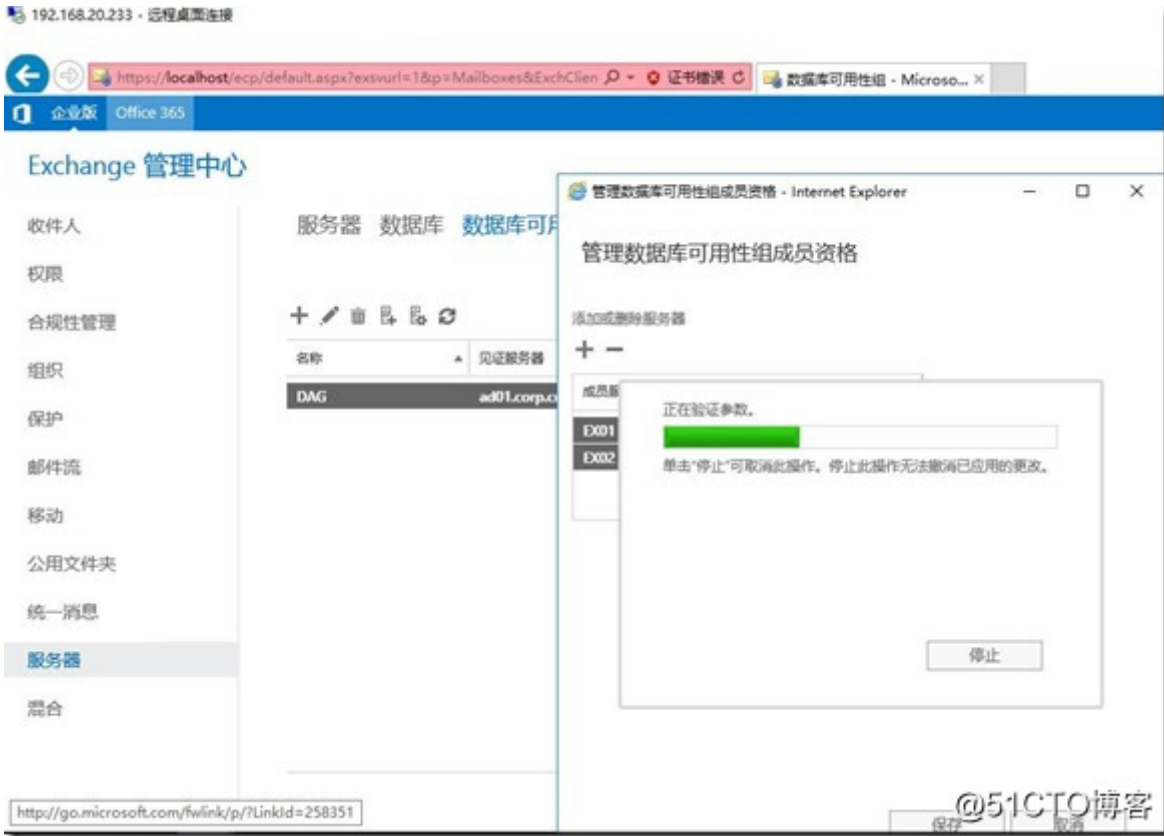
192.168.20.233 - 远程桌面连接

https://localhost/ecp/default.aspx?exsvurl=1&p=Mailboxes&ExchClien 证书错误

数据库可用性组 - Microso... ×

企业版 Office 365

Exchange 管理中心

收件人
权限
合规性管理
组织
保护
邮件流
移动
公用文件夹
统一消息
服务器
混合

服务器 数据库 数据库可用

名称 见证服务器
DAG ad01.corp.c

管理数据库可用性组成员资格 - Internet Explorer

管理数据库可用性组成员资格

添加或删除服务器

成员服
EX01
EX02

正在验证参数。

单击"停止"可取消此操作。停止此操作无法撤消已应用的更改。

停止

保存 取消

http://go.microsoft.com/fwlink/p/?LinkId=258351

@51CTO博客